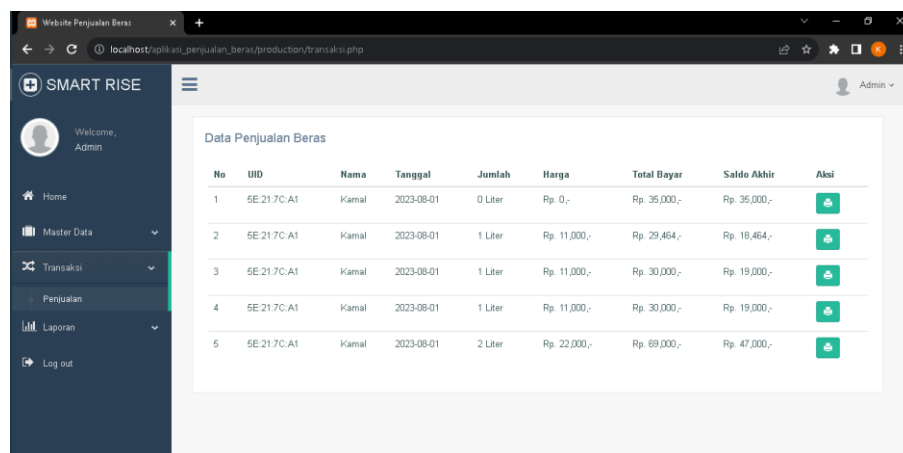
Website Penjualan Beras

localhost/aplikasi_penjualan_beras/production/transaksi.php

SMART RISE

Admin

Welcome, Admin

Home

Master Data

Transaksi

Penjualan

Laporan

Log out

Data Penjualan Beras

| No | UID | Nama | Tanggal | Jumlah | Harga | Total Bayar | Saldo Akhir | Aksi |
|---|---|---|---|---|---|---|---|---|
| 1 | 5E:21:7C:A1 | Kamal | 2023-08-01 | 0 Liter | Rp. 0,- | Rp. 35,000,- | Rp. 35,000,- | |
| 2 | 5E:21:7C:A1 | Kamal | 2023-08-01 | 1 Liter | Rp. 11,000,- | Rp. 29,464,- | Rp. 18,464,- | |
| 3 | 5E:21:7C:A1 | Kamal | 2023-08-01 | 1 Liter | Rp. 11,000,- | Rp. 30,000,- | Rp. 19,000,- | |
| 4 | 5E:21:7C:A1 | Kamal | 2023-08-01 | 1 Liter | Rp. 11,000,- | Rp. 30,000,- | Rp. 19,000,- | |
| 5 | 5E:21:7C:A1 | Kamal | 2023-08-01 | 2 Liter | Rp. 22,000,- | Rp. 69,000,- | Rp. 47,000,- | |